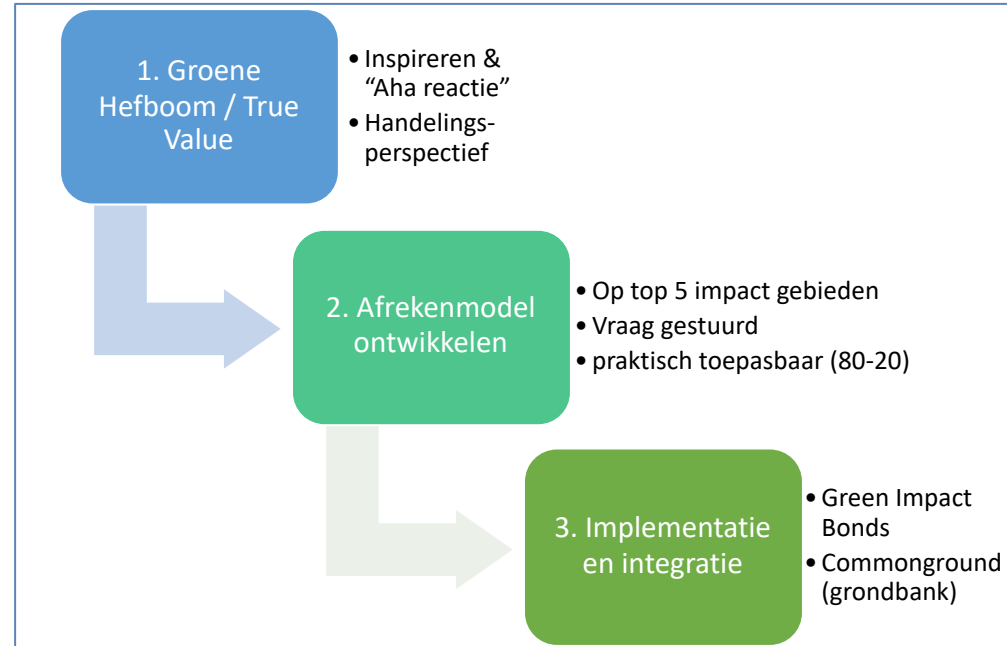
1. Groene Hefboom / True Value

• Inspireren & "Aha reactie"
• Handelingsperspectief

2. Afrekenmodel ontwikkelen

• Op top 5 impact gebieden
• Vraag gestuurd
• praktisch toepasbaar (80-20)

3. Implementatie en integratie

• Green Impact Bonds
• Commonground (grondbank)